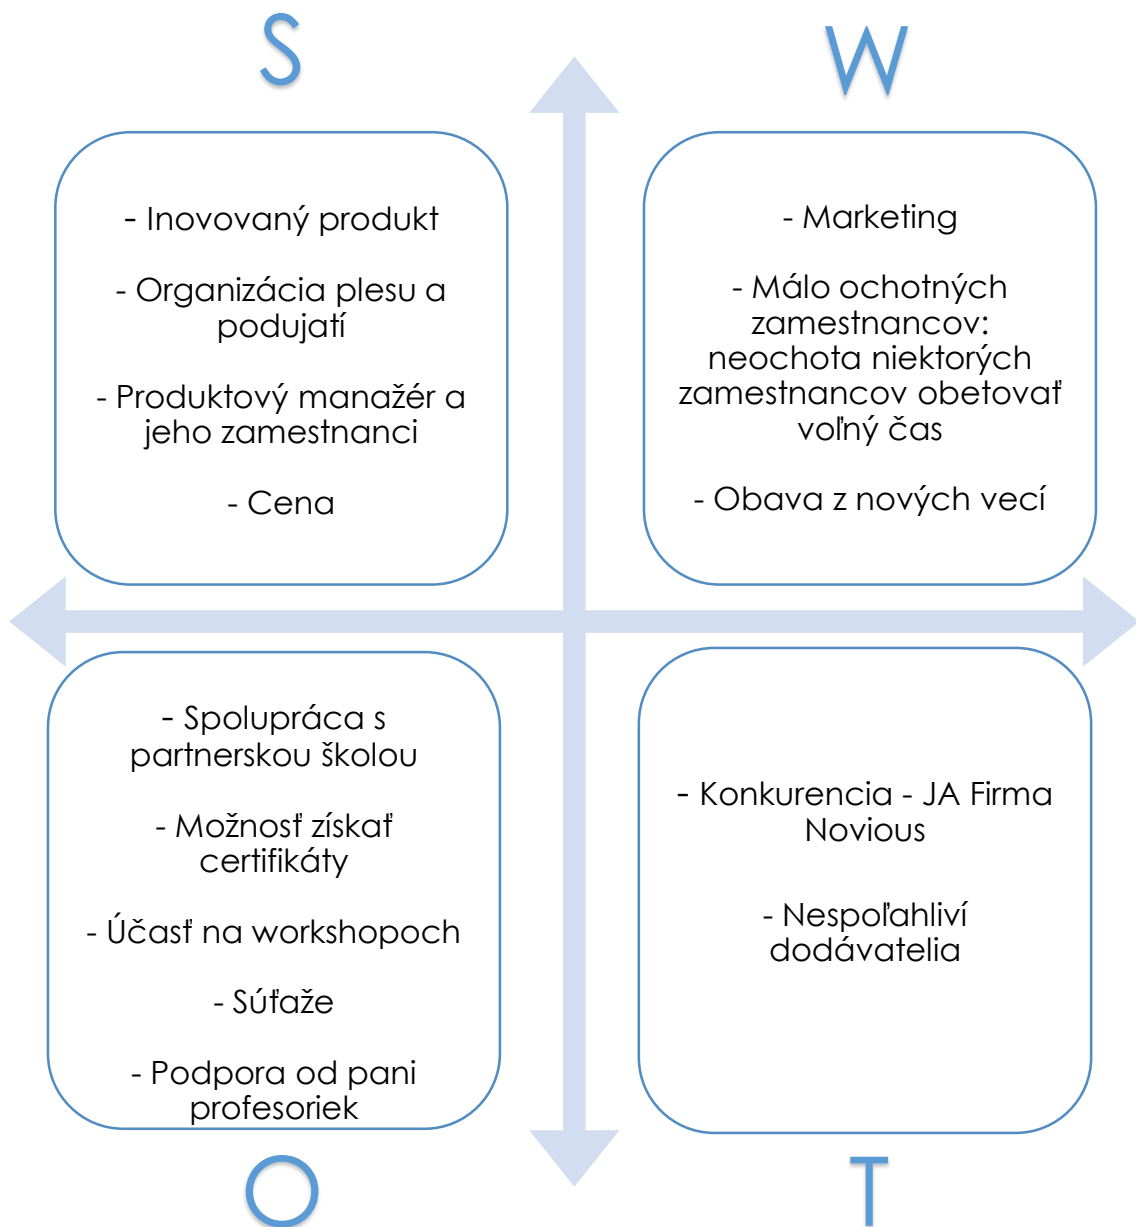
S

W

- Inovovaný produkt

- Organizácia plesu a podujatí

- Produktový manažér a jeho zamestnanci

- Cena

- Marketing

- Málo ochotných zamestnancov: neochota niektorých zamestnancov obetovať voľný čas

- Obava z nových vecí

- Spolupráca s partnerskou školou

- Možnosť získať certifikáty

- Účasť na workshopoch

- Súťaže

- Podpora od pani profesoriek

- Konkurencia - JA Firma Novious

- Nespoľahliví dodávatelia

O

T